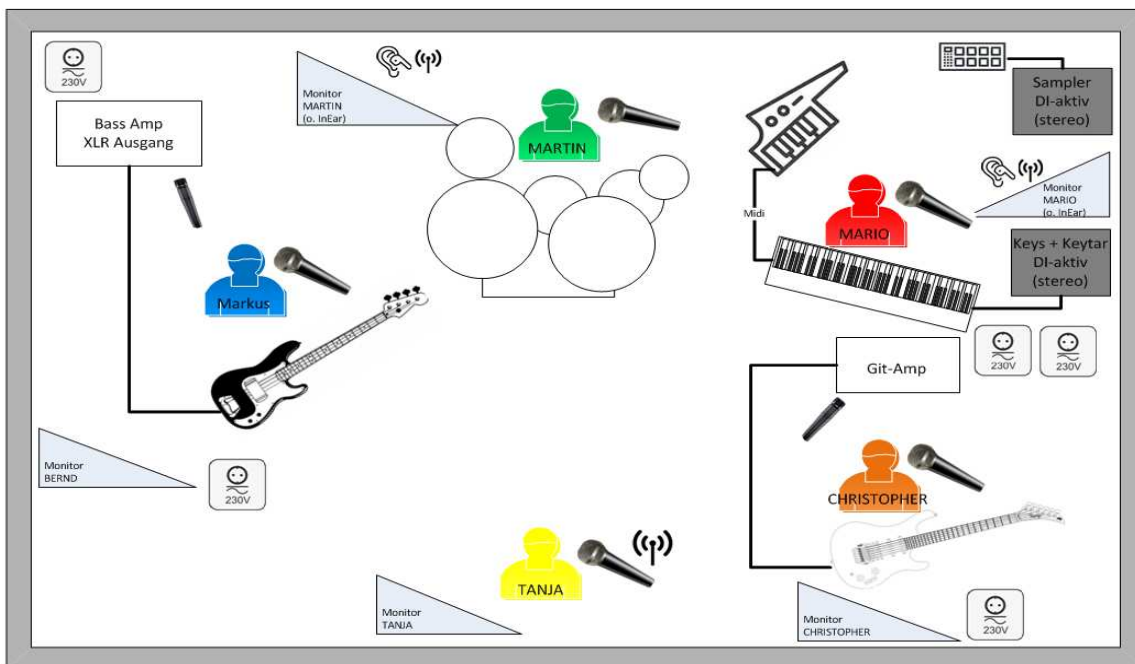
230V

Bass Amp
XLR Ausgang

Monitor
MARTIN
(o. InEar)

MARTIN

Sampler
DI-aktiv
(stereo)

Monitor
MARIO
(o. InEar)

Midi

MARIO

Keys + Keytar
DI-aktiv
(stereo)

Markus

230V

230V

Git-Amp

Monitor
BERND

230V

CHRISTOPHER

TANJA

Monitor
TANJA

Monitor
CHRISTOPHER

230V